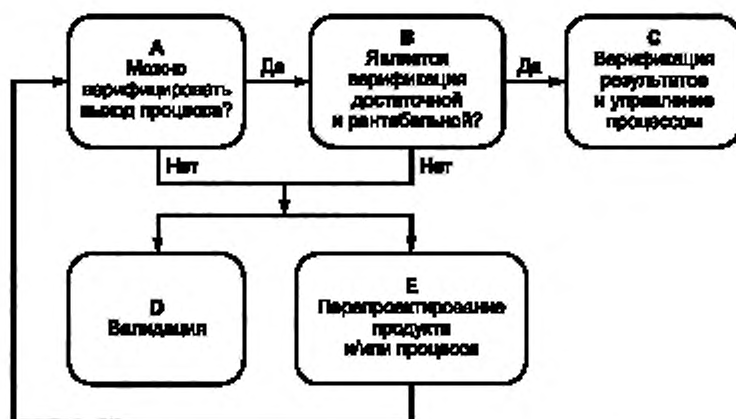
A
Можно верифицировать выход процесса?

Да

B
Является верификация достаточной и рентабельной?

Да

C
Верификация результатов и управление процессом

Нет

Нет

D
Валидация

E
Перепроектирование продукта и/или процесса